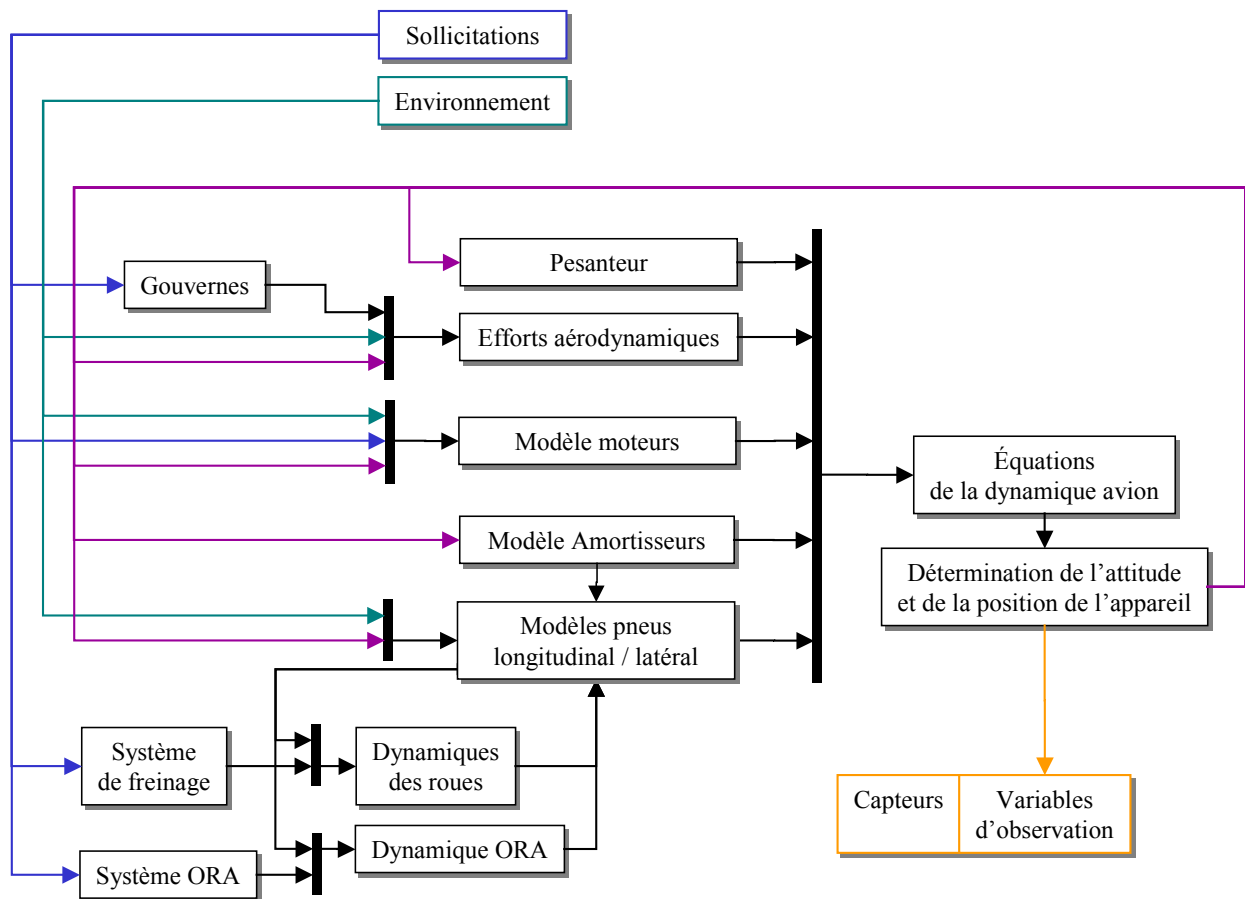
Sollicitations

Environnement

Pesanteur

Gouvernes

Efforts aérodynamiques

Modèle moteurs

Équations de la dynamique avion

Modèle Amortisseurs

Détermination de l'attitude et de la position de l'appareil

Modèles pneus longitudinal / latéral

Système de freinage

Dynamiques des roues

Dynamique ORA

Système ORA

Capteurs

Variables d'observation